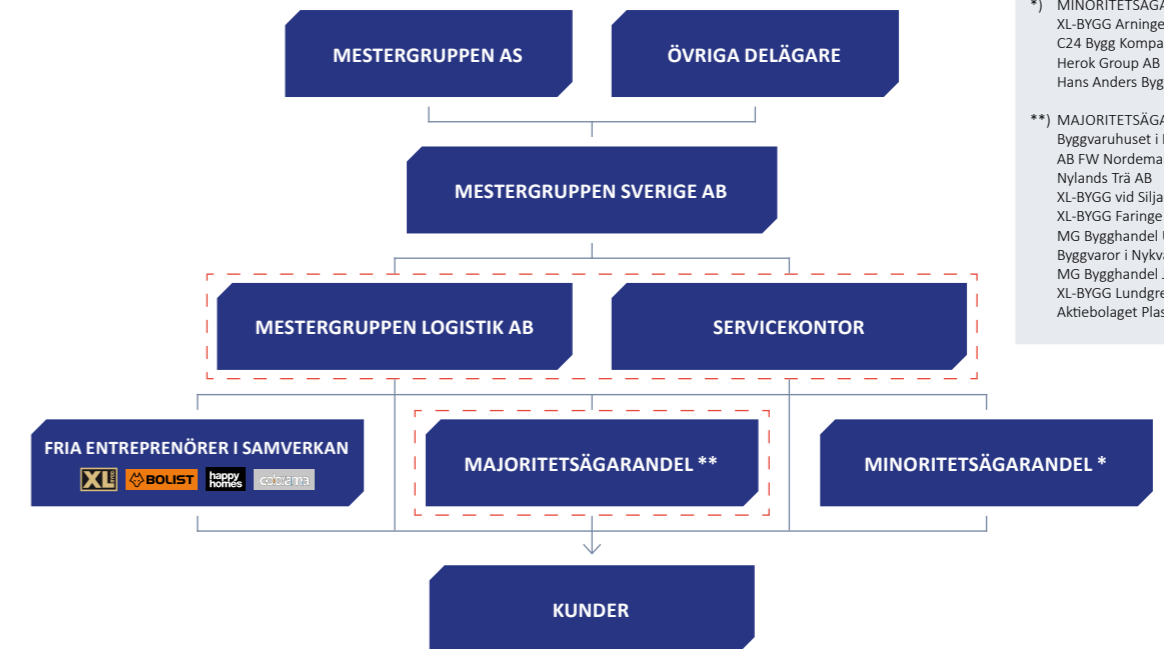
MESTERGRUPPEN AS

ÖVRIGA DELÄGARE

MESTERGRUPPEN SVERIGE AB

MESTERGRUPPEN LOGISTIK AB

SERVICEKONTOR

FRIA ENTREPRENÖRER I SAMVERKAN

XL BOLIST happy homes colorama

MAJORITETSÄGARANDEL **

MINORITETSÄGARANDEL *

KUNDER

*) MINORITETSÄGA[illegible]
XL-BYGG Arninge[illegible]
C24 Bygg Kompa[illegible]
Herok Group AB
Hans Anders Byg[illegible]

**) MAJORITETSÄGA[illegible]
Byggvaruhuset i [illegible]
AB FW Nordema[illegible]
Nylands Trä AB
XL-BYGG vid Silja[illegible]
XL-BYGG Faringe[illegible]
MG Bygghandel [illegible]
Byggvaror i Nykv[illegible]
MG Bygghandel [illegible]
XL-BYGG Lundgre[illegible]
Aktiebolaget Plas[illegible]